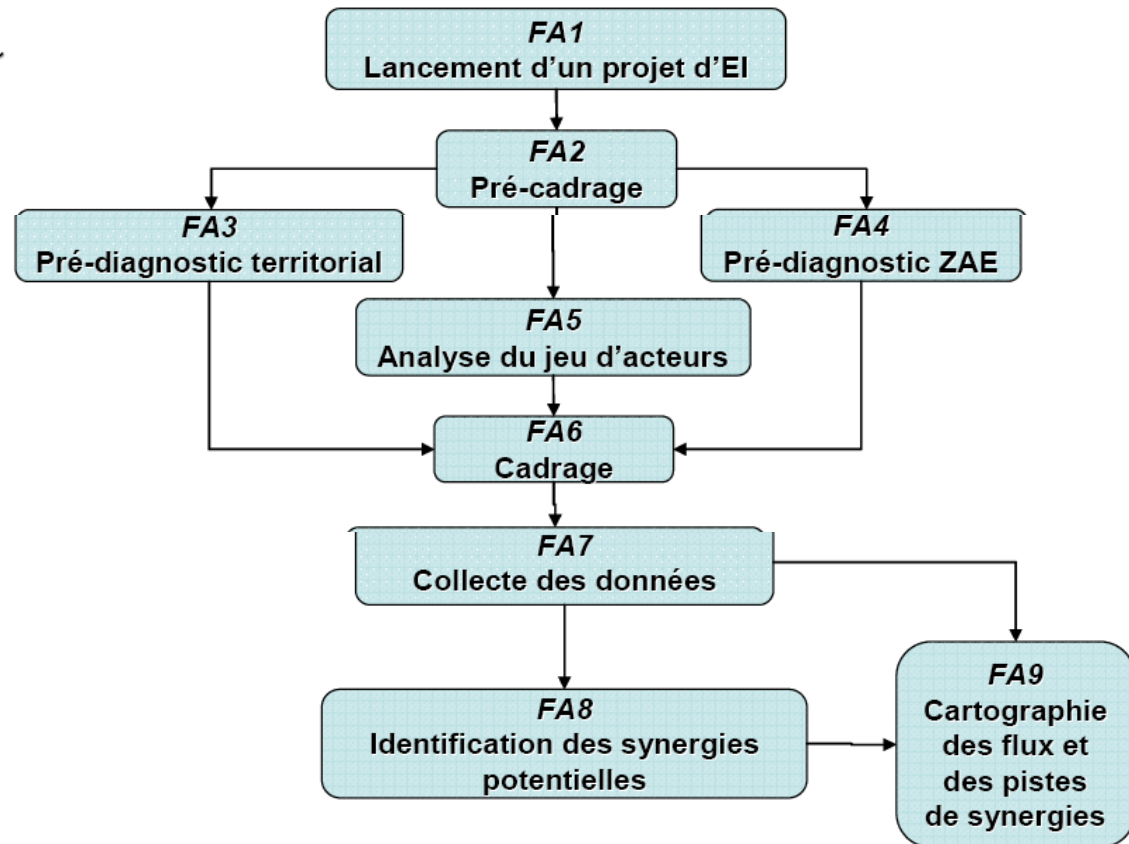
FA1
Lancement d’un projet d’EI

FA2
Pré-cadrage

FA3
Pré-diagnostic territorial

FA4
Pré-diagnostic ZAE

FA5
Analyse du jeu d’acteurs

FA6
Cadrage

FA7
Collecte des données

FA8
Identification des synergies potentielles

FA9
Cartographie des flux et des pistes de synergies